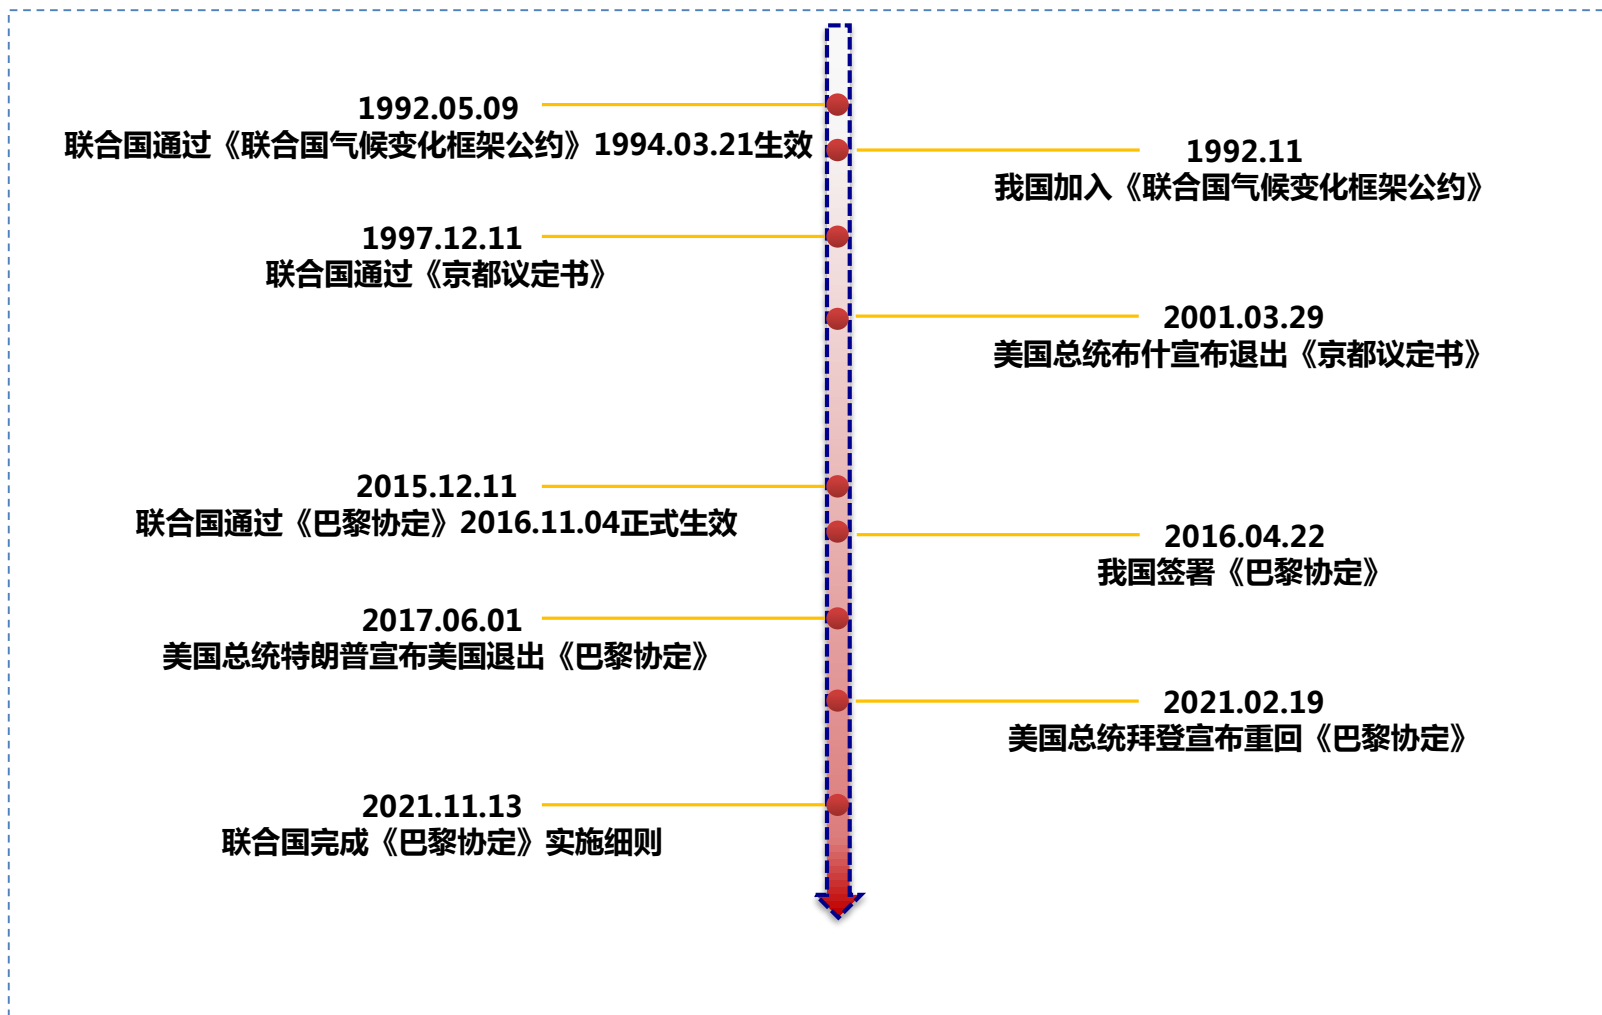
1992.05.09
联合国通过《联合国气候变化框架公约》1994.03.21生效

1992.11
我国加入《联合国气候变化框架公约》

1997.12.11
联合国通过《京都议定书》

2001.03.29
美国总统布什宣布退出《京都议定书》

2015.12.11
联合国通过《巴黎协定》2016.11.04正式生效

2016.04.22
我国签署《巴黎协定》

2017.06.01
美国总统特朗普宣布美国退出《巴黎协定》

2021.02.19
美国总统拜登宣布重回《巴黎协定》

2021.11.13
联合国完成《巴黎协定》实施细则